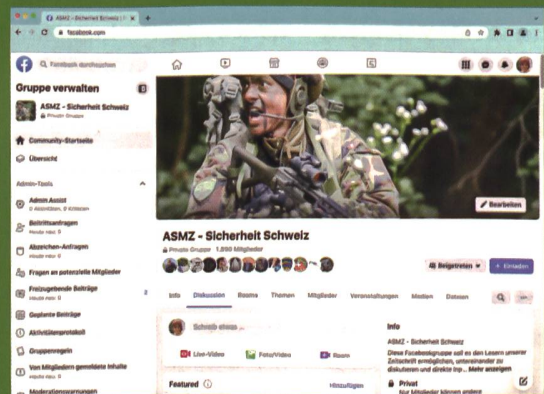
ASMZ - Sicherheit Schweiz
facebook.com
Facebook durchsuchen
Gruppe verwalten
ASMZ - Sicherheit Schweiz
Private Gruppe
Community-Startseite
Übersicht
Admin-Tools
Admin Assist
Beitrittsanfragen
Heute neu: 0
Abzeichen-Anfragen
Heute neu: 0
Fragen an potenzielle Mitglieder
Freizugebende Beiträge
Heute neu: 0
2
Geplante Beiträge
Aktivitätenprotokoll
Gruppenregeln
Von Mitgliedern gemeldete Inhalte
Heute neu: 0
Moderationswarnungen
Bearbeiten
ASMZ - Sicherheit Schweiz
Private Gruppe · 1.050 Mitglieder
Beigetreten
+ Einladen
Info
Diskussion
Räume
Themen
Mitglieder
Veranstaltungen
Medien
Dateien
Schreib etwas ...
Live-Video
Foto/Video
Raum
Featured
Hinzufügen
Info
ASMZ - Sicherheit Schweiz
Diese Facebookgruppe soll es den Lesern unserer Zeitschrift ermöglichen, untereinander zu diskutieren und direkte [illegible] ... Mehr anzeigen
Privat
Nur Mitglieder können andere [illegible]